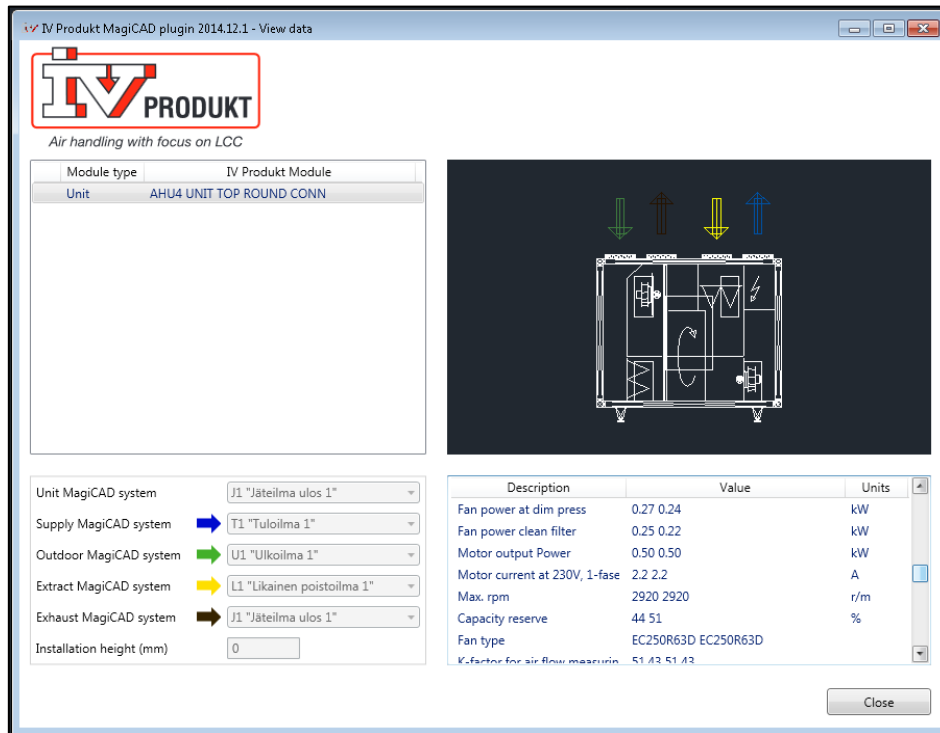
IV Produkt MagiCAD plugin 2014.12.1 - View data

IV PRODUKT
Air handling with focus on LCC

| Module type | IV Produkt Module |
|---|---|
| Unit | AHU4 UNIT TOP ROUND CONN |

Unit MagiCAD system J1 "Jäteilma ulos 1"
Supply MagiCAD system T1 "Tuloilma 1"
Outdoor MagiCAD system U1 "Ulkoilma 1"
Extract MagiCAD system L1 "Likainen poistoilma 1"
Exhaust MagiCAD system J1 "Jäteilma ulos 1"
Installation height (mm) 0

| Description | Value | Units |
|---|---|---|
| Fan power at dim press | 0.27 0.24 | kW |
| Fan power clean filter | 0.25 0.22 | kW |
| Motor output Power | 0.50 0.50 | kW |
| Motor current at 230V, 1-fase | 2.2 2.2 | A |
| Max. rpm | 2920 2920 | r/m |
| Capacity reserve | 44 51 | % |
| Fan type | EC250R63D EC250R63D | |
| K-factor for air flow measurin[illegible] | 51.43 51.43 | |

Close